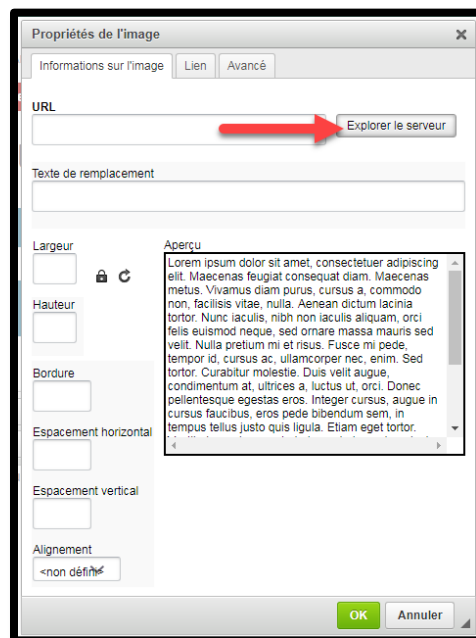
Propriétés de l'image ✕

Informations sur l'image | Lien | Avancé

URL

Explorer le serveur

Texte de remplacement

Largeur

Hauteur

Bordure

Espacement horizontal

Espacement vertical

Alignement

<non défini>

Aperçu

Lorem ipsum dolor sit amet, consectetuer adipiscing elit. Maecenas feugiat consequat diam. Maecenas metus. Vivamus diam purus, cursus a, commodo non, facilisis vitae, nulla. Aenean dictum lacinia tortor. Nunc iaculis, nibh non iaculis aliquam, orci felis euismod neque, sed ornare massa mauris sed velit. Nulla pretium mi et risus. Fusce mi pede, tempor id, cursus ac, ullamcorper nec, enim. Sed tortor. Curabitur molestie. Duis velit augue, condimentum at, ultrices a, luctus ut, orci. Donec pellentesque egestas eros. Integer cursus, augue in cursus faucibus, eros pede bibendum sem, in tempus tellus justo quis ligula. Etiam eget tortor. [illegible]

OK | Annuler